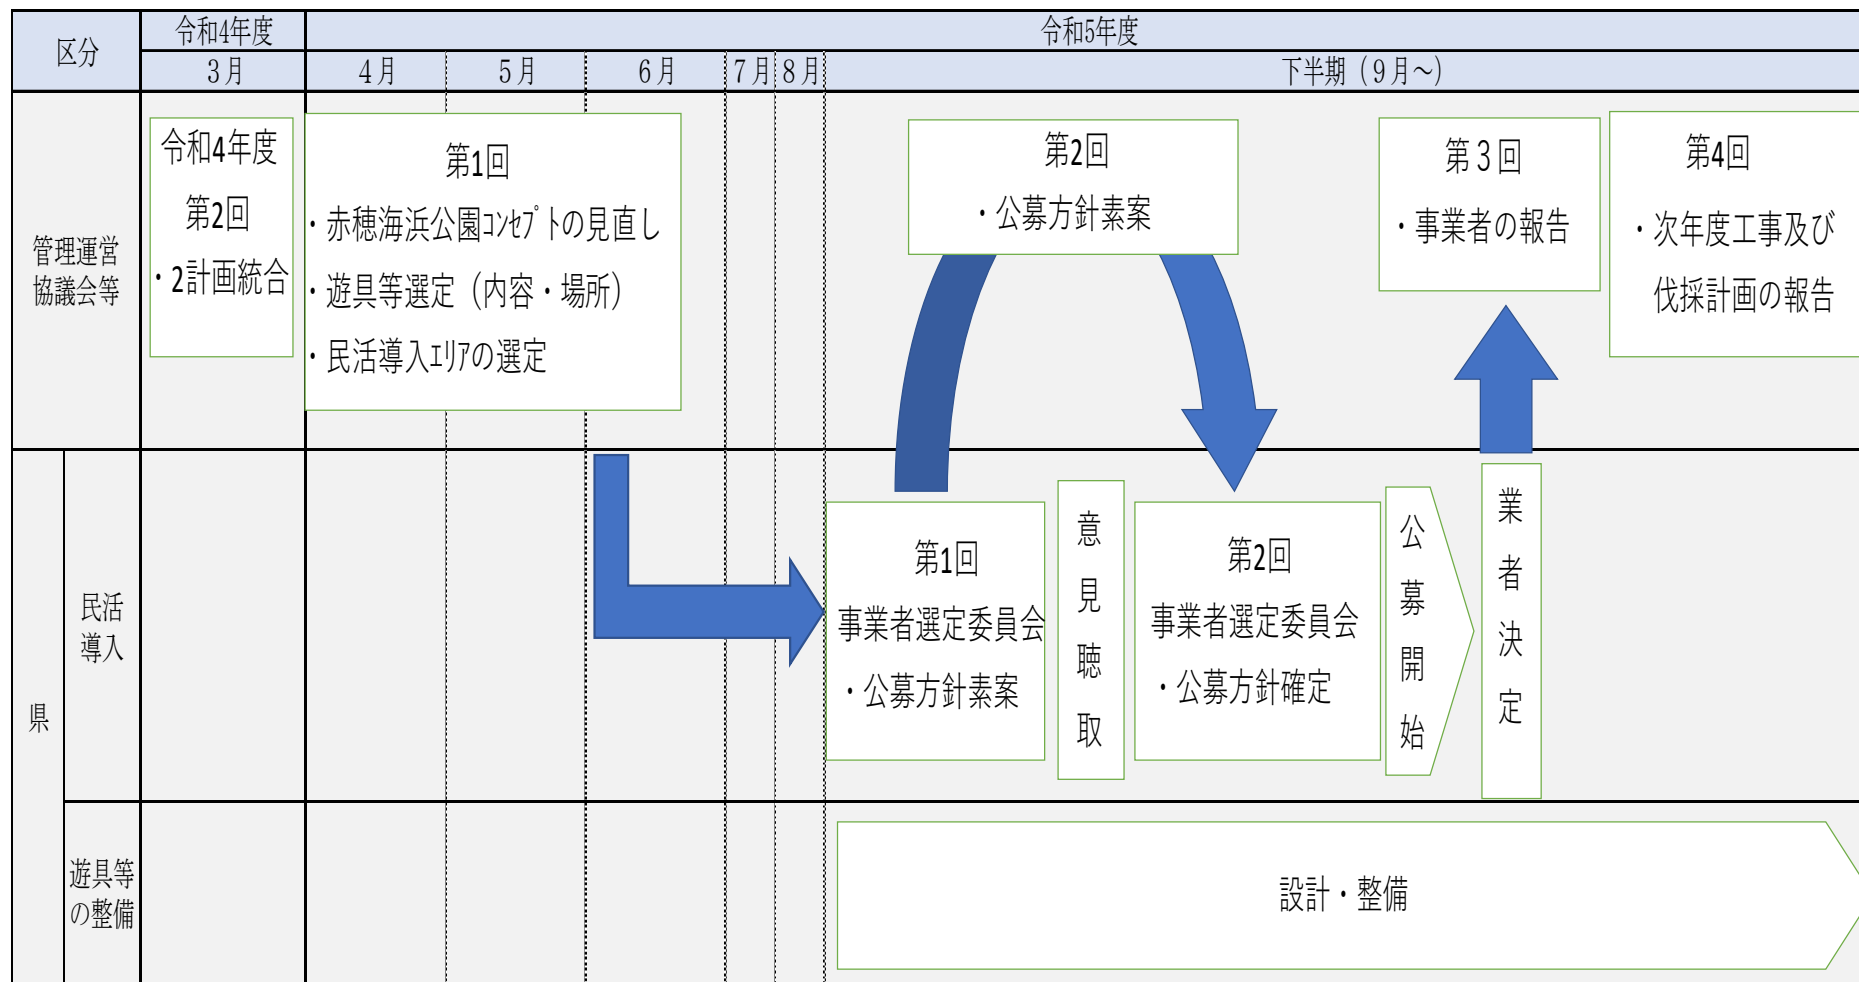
| 区分 | | 令和4年度 | 令和5年度 | | | | | |
|---|---|---|---|---|---|---|---|---|
| | | 3月 | 4月 | 5月 | 6月 | 7月 | 8月 | 下半期（9月～） |
| 管理運営協議会等 | | 令和4年度 第2回 ・2計画統合 | 第1回 ・赤穂海浜公園ｺﾝｾﾌﾟﾄの見直し ・遊具等選定（内容・場所） ・民活導入ｴﾘｱの選定 | | | | | 第2回 ・公募方針素案　第３回 ・事業者の報告　第4回 ・次年度工事及び伐採計画の報告 |
| 県 | 民活導入 | | | | | | | 第1回 事業者選定委員会 ・公募方針素案　意見聴取　第2回 事業者選定委員会 ・公募方針確定　公募開始　業者決定 |
| | 遊具等の整備 | | | | | | | 設計・整備 |